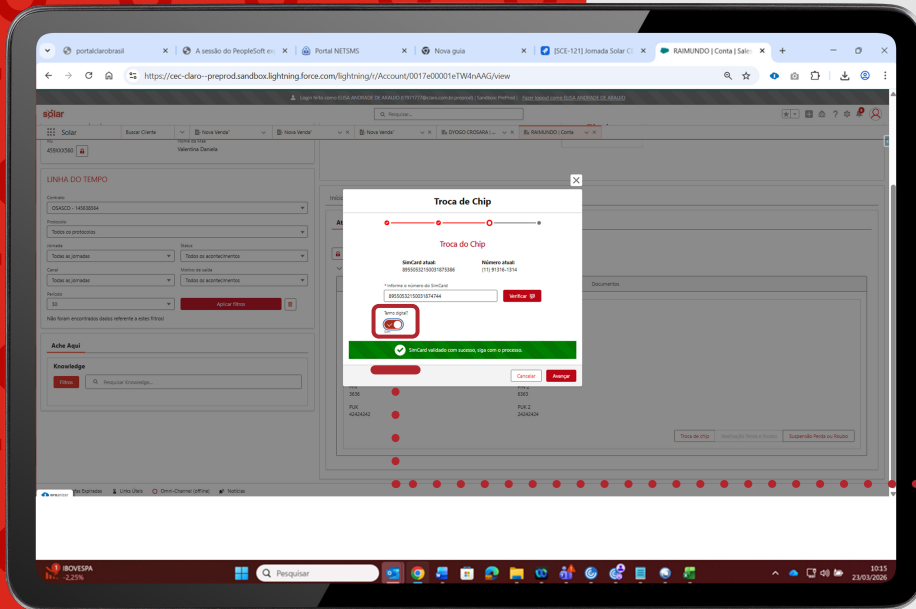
portalclarobrasil
A sessão do PeopleSoft ex
Portal NETSMS
Nova guia
[SCE-121] Jornada Solar Cl
RAIMUNDO | Conta | Sales

https://cec-claro--preprod.sandbox.lightning.force.com/lightning/r/Account/0017e00001eTW4nAAG/view

Logon feito como ELISA ANDRADE DE ARAUJO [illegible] | Sandbox PreProd | Fazer logout como ELISA ANDRADE DE ARAUJO

solar

Pesquisar...

Solar
Buscar Cliente
Nova Venda
Nova Venda
Nova Venda
DYOGO CROSARA
RAIMUNDO | Conta

459000360
Nome do titular
Valentina Daniela

LINHA DO TEMPO

Contrato
OSASCO - 145830004
Protocolo
Todos os protocolos
Jornada
Todas as jornadas
Status
Todos os acontecimentos
Canal
Todas as jornadas
Motivo de saída
Todos os acontecimentos
Período
30
Aplicar Filtros
Não foram encontrados dados referente a estes filtros!

Acha Aqui

Knowledge
Filtros
Pesquisar Knowledge...

Troca de Chip

Troca do Chip

SimCard atual:
89550532150001875386
Número atual:
(11) 91316-1314

* Informe o número do SimCard
89550532150001874744
Verificar

Termo digital?

SimCard validado com sucesso, siga com o processo.

Cancelar
Avançar

Documentos

3836
6363
PUK
24242424
PUK 2
24242424

Troca de chip
Suspender Perda ou Roubo

Itens Expirados
Links Úteis
Omni-Channel (offline)
Notícias

IBOVESPA
-2,25%
Pesquisar
10:15
23/03/2026